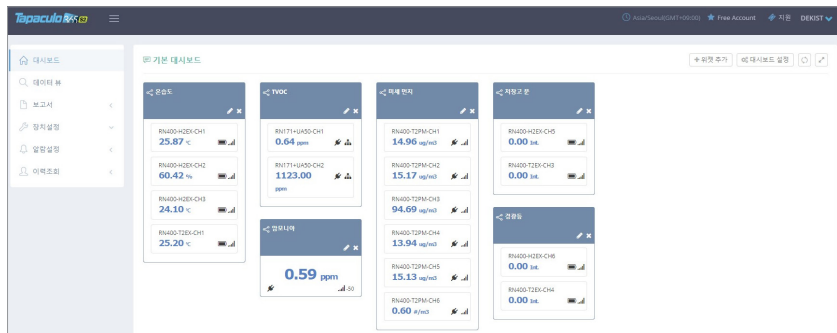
Tapaculo 365

Asia/Seoul(GMT+09:00) Free Account 지원 DEKIST

대시보드
데이터 뷰
보고서
장치설정
알람설정
이력조회

기본 대시보드

+ 위젯 추가 대시보드 설정

온습도
RN400-H2EX-CH1
25.87 ℃
RN400-H2EX-CH2
60.42 %
RN400-H2EX-CH3
24.10 ℃
RN400-T2EX-CH1
25.20 ℃

TVOC
RN171+UA50-CH1
0.64 ppm
RN171+UA50-CH2
1123.00 ppm

암모니아
0.59 ppm
-50

미세 먼지
RN400-T2PM-CH1
14.96 ug/m3
RN400-T2PM-CH2
15.17 ug/m3
RN400-T2PM-CH3
94.69 ug/m3
RN400-T2PM-CH4
13.94 ug/m3
RN400-T2PM-CH5
15.13 ug/m3
RN400-T2PM-CH6
0.60 #/m3

저장고 문
RN400-H2EX-CH5
0.00 bit.
RN400-H2EX-CH3
0.00 bit.

경광등
RN400-H2EX-CH6
0.00 bit.
RN400-T2EX-CH4
0.00 bit.